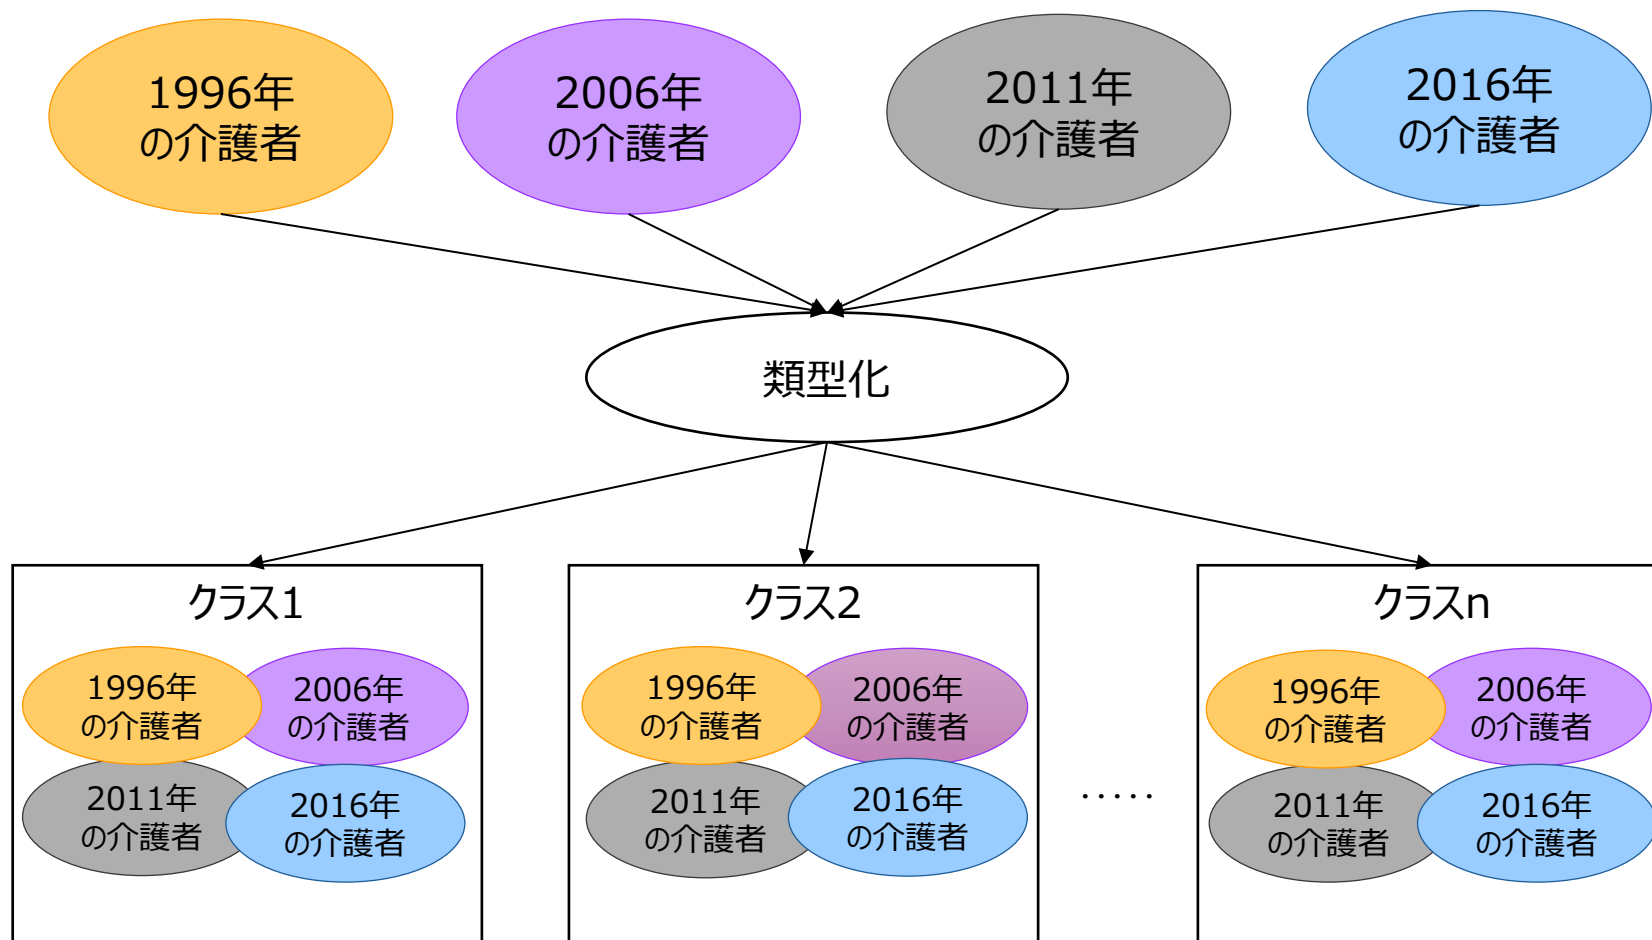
1996年
の介護者

2006年
の介護者

2011年
の介護者

2016年
の介護者

類型化

クラス1

1996年
の介護者

2006年
の介護者

2011年
の介護者

2016年
の介護者

クラス2

1996年
の介護者

2006年
の介護者

2011年
の介護者

2016年
の介護者

・・・・・

クラスn

1996年
の介護者

2006年
の介護者

2011年
の介護者

2016年
の介護者